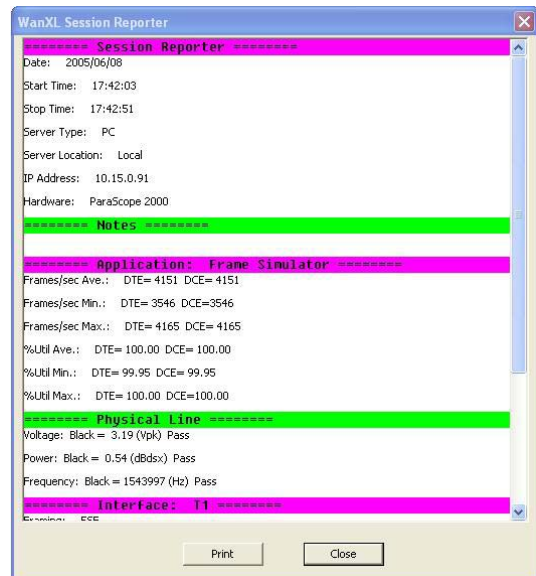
WanXL Session Reporter

======== Session Reporter ========
Date: 2005/06/08

Start Time: 17:42:03

Stop Time: 17:42:51

Server Type: PC

Server Location: Local

IP Address: 10.15.0.91

Hardware: ParaScope 2000

======== Notes ========

======== Application: Frame Simulator ========
Frames/sec Ave.: DTE= 4151 DCE= 4151

Frames/sec Min.: DTE= 3546 DCE=3546

Frames/sec Max.: DTE= 4165 DCE= 4165

%Util Ave.: DTE= 100.00 DCE= 100.00

%Util Min.: DTE= 99.95 DCE= 99.95

%Util Max.: DTE= 100.00 DCE=100.00

======== Physical Line ========
Voltage: Black = 3.19 (Vpk) Pass

Power: Black = 0.54 (dBdsx) Pass

Frequency: Black = 1543997 (Hz) Pass

======== Interface: T1 ========
Framing: ESF

Print Close